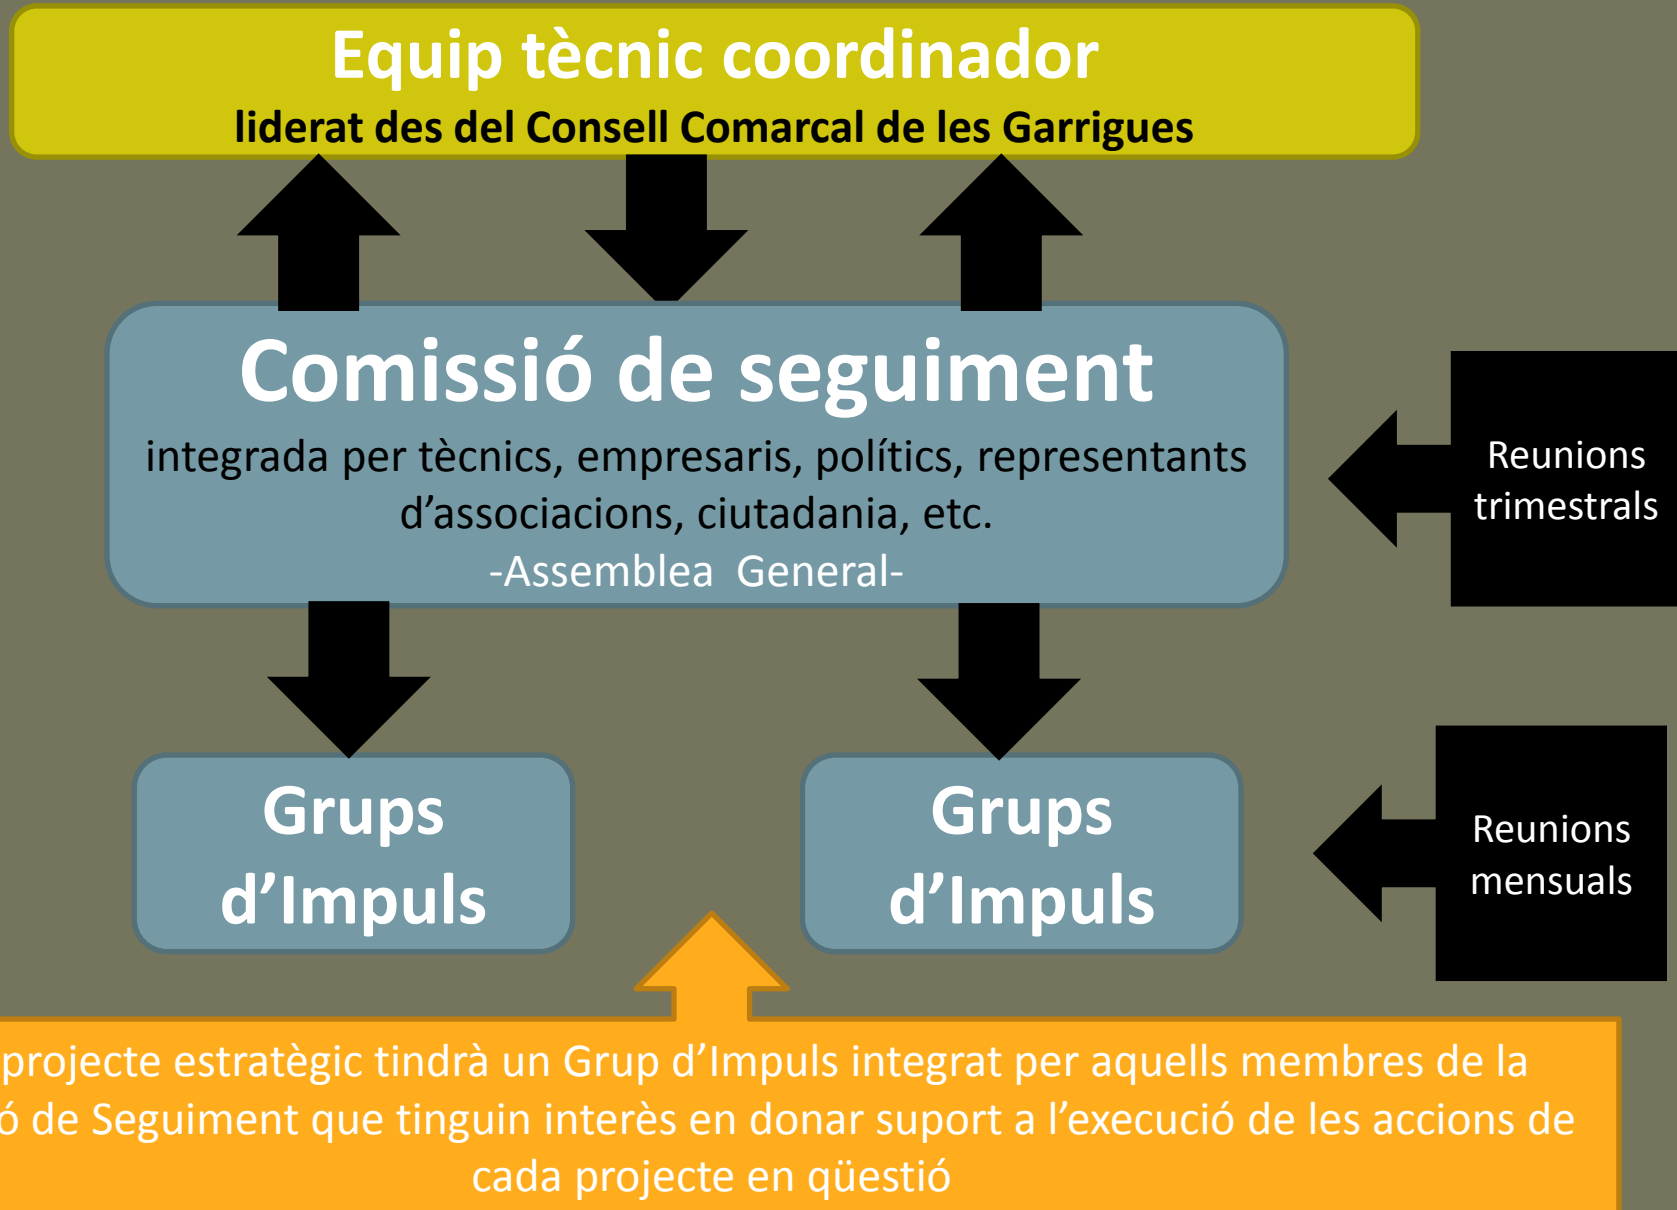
Equip tècnic coordinador
liderat des del Consell Comarcal de les Garrigues

Comissió de seguiment
integrada per tècnics, empresaris, polítics, representants d'associacions, ciutadania, etc.
-Assemblea General-

Reunions trimestrals

Grups d'Impuls

Grups d'Impuls

Reunions mensuals

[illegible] projecte estratègic tindrà un Grup d'Impuls integrat per aquells membres de la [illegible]ó de Seguiment que tinguin interès en donar suport a l'execució de les accions de cada projecte en qüestió